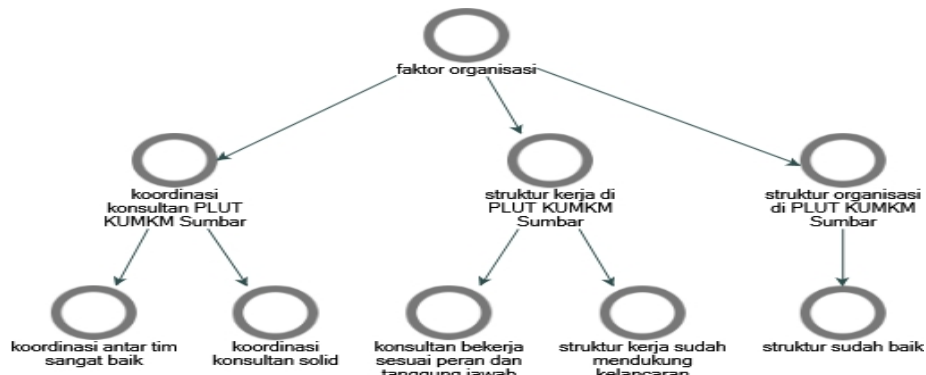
faktor organisasi

koordinasi konsultan PLUT KUMKM Sumbar

struktur kerja di PLUT KUMKM Sumbar

struktur organisasi di PLUT KUMKM Sumbar

koordinasi antar tim sangat baik

koordinasi konsultan solid

konsultan bekerja sesuai peran dan tanggung jawab

struktur kerja sudah mendukung kelancaran

struktur sudah baik